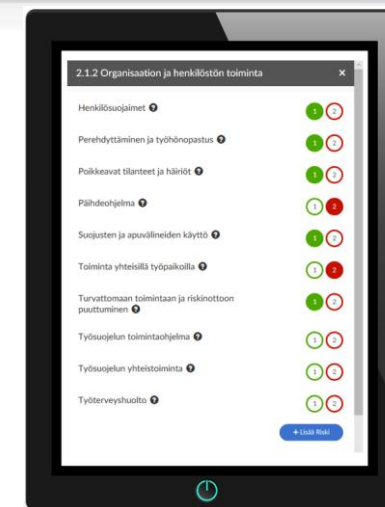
2.1.2 Organisaation ja henkilöstön toiminta ×

Henkilösuojaimet ? 1 2

Perehdyttäminen ja työhönopastus ? 1 2

Poikkeavat tilanteet ja häiriöt ? 1 2

Päihdeohjelma ? 1 2

Suojusten ja apuvälineiden käyttö ? 1 2

Toiminta yhteisillä työpaikoilla ? 1 2

Turvattomaan toimintaan ja riskinottoon puuttuminen ? 1 2

Työsuojelun toimintaohjelma ? 1 2

Työsuojelun yhteistoiminta ? 1 2

Työterveyshuolto ? 1 2

+ Lisää Riski